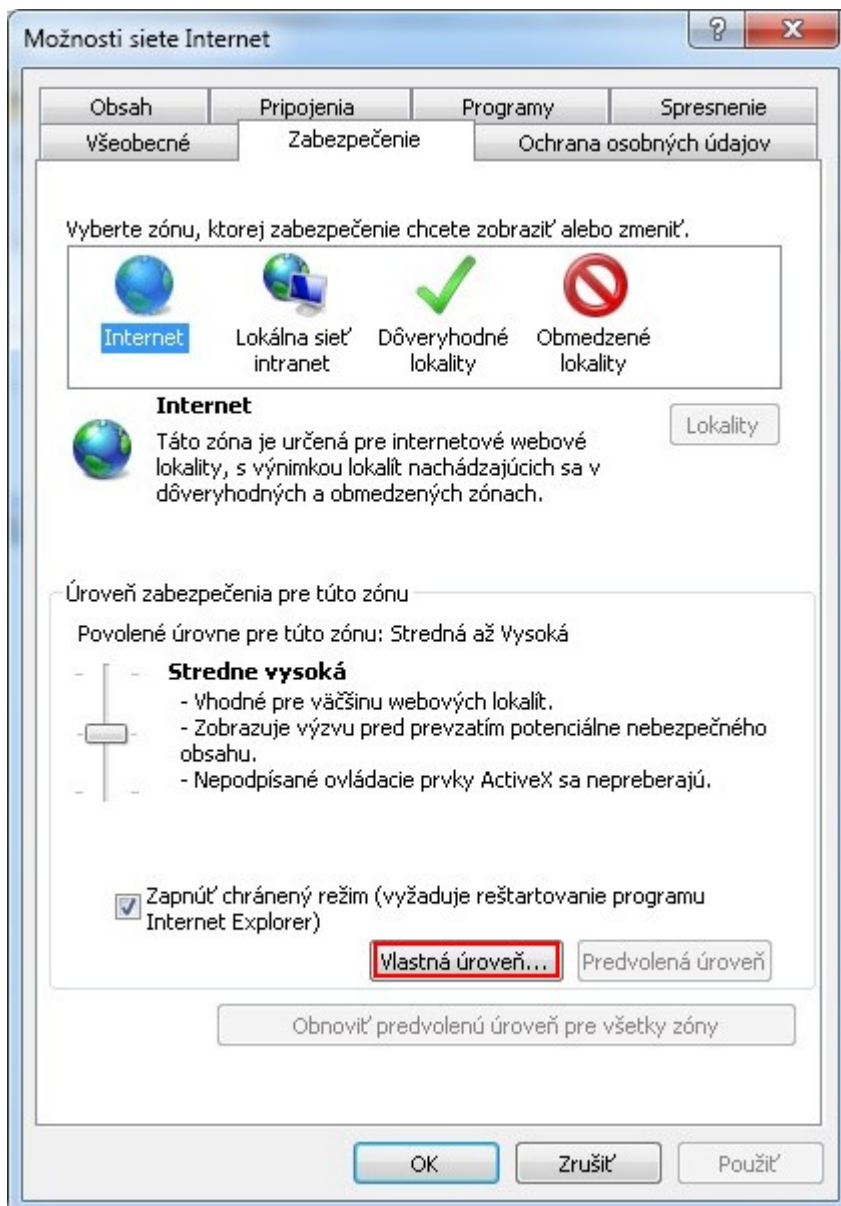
Možnosti siete Internet

?

X

Obsah
Pripojenia
Programy
Spresnenie
Všeobecné
Zabezpečenie
Ochrana osobných údajov

Vyberte zónu, ktorej zabezpečenie chcete zobraziť alebo zmeniť.

Internet
Lokálna sieť intranet
Dôveryhodné lokality
Obmedzené lokality

Internet
Táto zóna je určená pre internetové webové lokality, s výnimkou lokalít nachádzajúcich sa v dôveryhodných a obmedzených zónach.

Lokality

Úroveň zabezpečenia pre túto zónu
Povolené úrovne pre túto zónu: Stredná až Vysoká

Stredne vysoká
- Vhodné pre väčšinu webových lokalít.
- Zobrazuje výzvu pred prevzatím potenciálne nebezpečného obsahu.
- Nepodpísané ovládacie prvky ActiveX sa nepreberajú.

Zapnúť chránený režim (vyžaduje reštartovanie programu Internet Explorer)

Vlastná úroveň...
Predvolená úroveň

Obnoviť predvolenú úroveň pre všetky zóny

OK
Zrušiť
Použiť